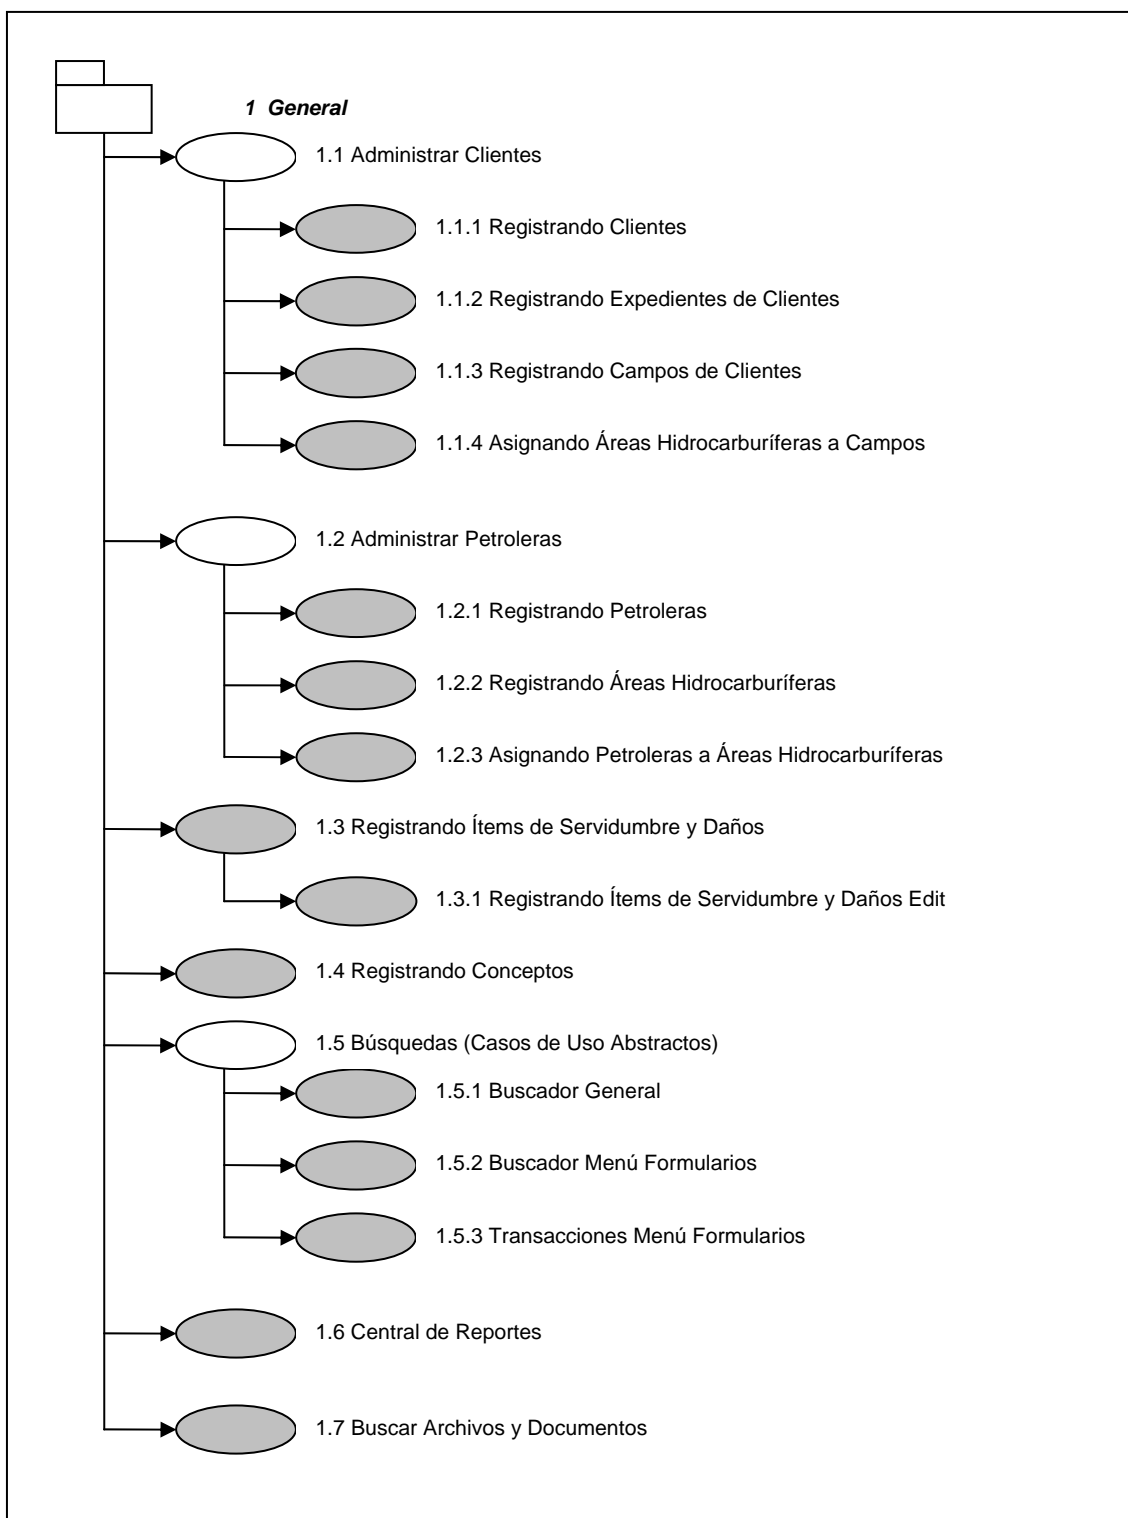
1 General

1.1 Administrar Clientes

1.1.1 Registrando Clientes

1.1.2 Registrando Expedientes de Clientes

1.1.3 Registrando Campos de Clientes

1.1.4 Asignando Áreas Hidrocarburíferas a Campos

1.2 Administrar Petroleras

1.2.1 Registrando Petroleras

1.2.2 Registrando Áreas Hidrocarburíferas

1.2.3 Asignando Petroleras a Áreas Hidrocarburíferas

1.3 Registrando Ítems de Servidumbre y Daños

1.3.1 Registrando Ítems de Servidumbre y Daños Edit

1.4 Registrando Conceptos

1.5 Búsquedas (Casos de Uso Abstractos)

1.5.1 Buscador General

1.5.2 Buscador Menú Formularios

1.5.3 Transacciones Menú Formularios

1.6 Central de Reportes

1.7 Buscar Archivos y Documentos